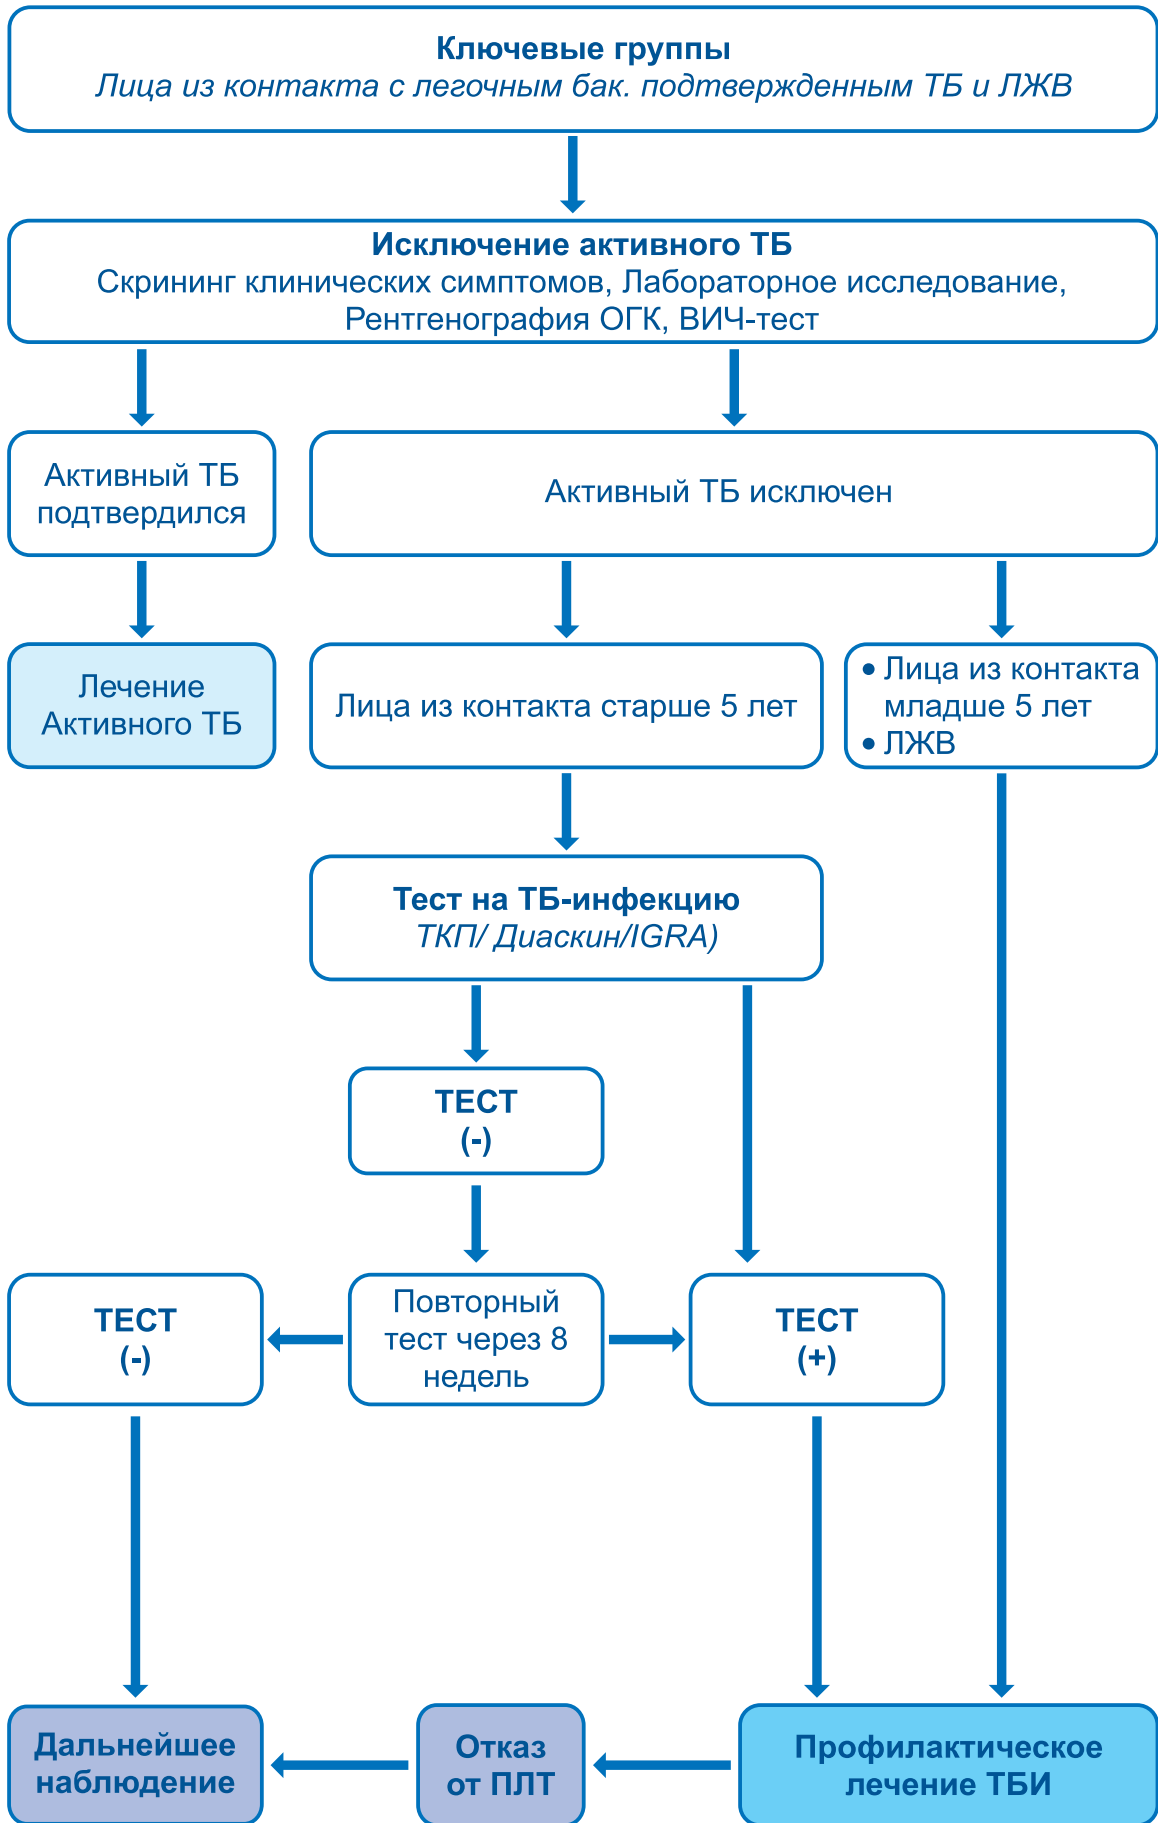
Ключевые группы
Лица из контакта с легочным бак. подтвержденным ТБ и ЛЖВ

Исключение активного ТБ
Скрининг клинических симптомов, Лабораторное исследование, Рентгенография ОГК, ВИЧ-тест

Активный ТБ подтвердился

Активный ТБ исключен

Лечение Активного ТБ

Лица из контакта старше 5 лет

• Лица из контакта младше 5 лет
• ЛЖВ

Тест на ТБ-инфекцию
ТКП/ Диаскин/IGRA)

ТЕСТ
(-)

ТЕСТ
(-)

Повторный тест через 8 недель

ТЕСТ
(+)

Дальнейшее наблюдение

Отказ от ПЛТ

Профилактическое лечение ТБИ